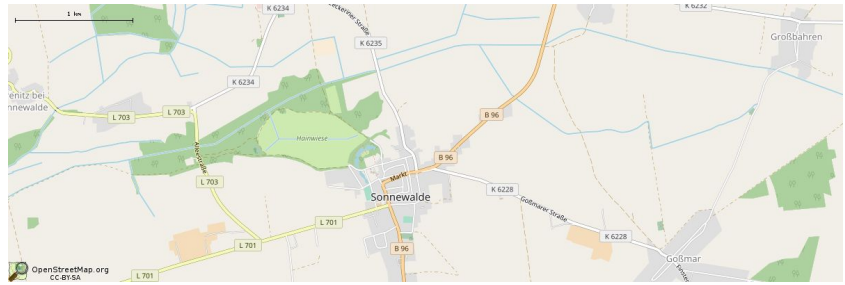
1 km
K 6234
K 6235
K 6232
Großbahren
K 6234
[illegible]enitz bei
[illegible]nnewalde
L 703
L 703
B 96
Hainwiese
B 96
Markt
K 6228
L 703
Goßmarer Straße
Sonnewalde
L 701
K 6228
L 701
B 96
Goßmar
OpenStreetMap.org
CC-BY-SA
L 701